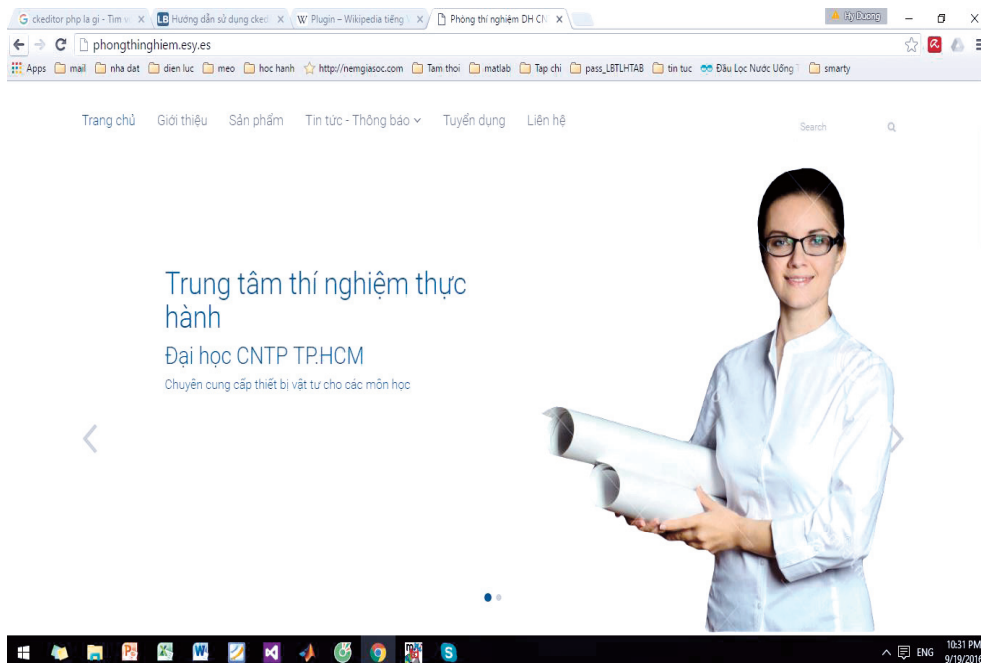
G ckeditor php la gi - Tim v × LB Hướng dẫn sử dụng cked × W Plugin – Wikipedia tiếng × Phòng thí nghiệm DH CN ×

Hy Dương

phongthinghiem.esy.es

Apps mail nha dat dien luc meo hoc hanh http://nemgiasoc.com Tam thoi matlab Tap chi pass_LBTLHTAB tin tuc Đầu Lọc Nước Uống smarty

Trang chủ Giới thiệu Sản phẩm Tin tức - Thông báo Tuyển dụng Liên hệ

Search

Trung tâm thí nghiệm thực hành

Đại học CNTP TP.HCM

Chuyên cung cấp thiết bị vật tư cho các môn học

ENG 10:31 PM 9/19/2016